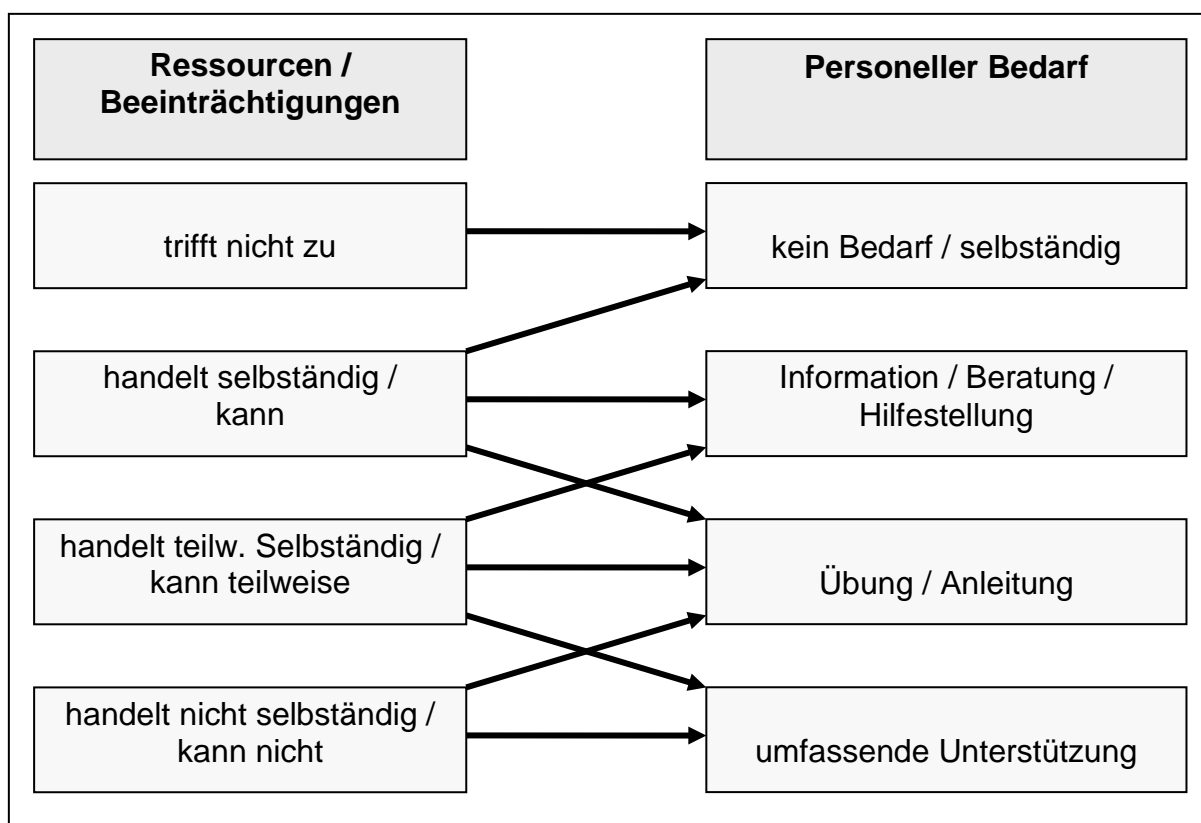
Ressourcen / Beeinträchtigungen

Personeller Bedarf

trifft nicht zu

kein Bedarf / selbständig

handelt selbständig / kann

Information / Beratung / Hilfestellung

handelt teilw. Selbständig / kann teilweise

Übung / Anleitung

handelt nicht selbständig / kann nicht

umfassende Unterstützung